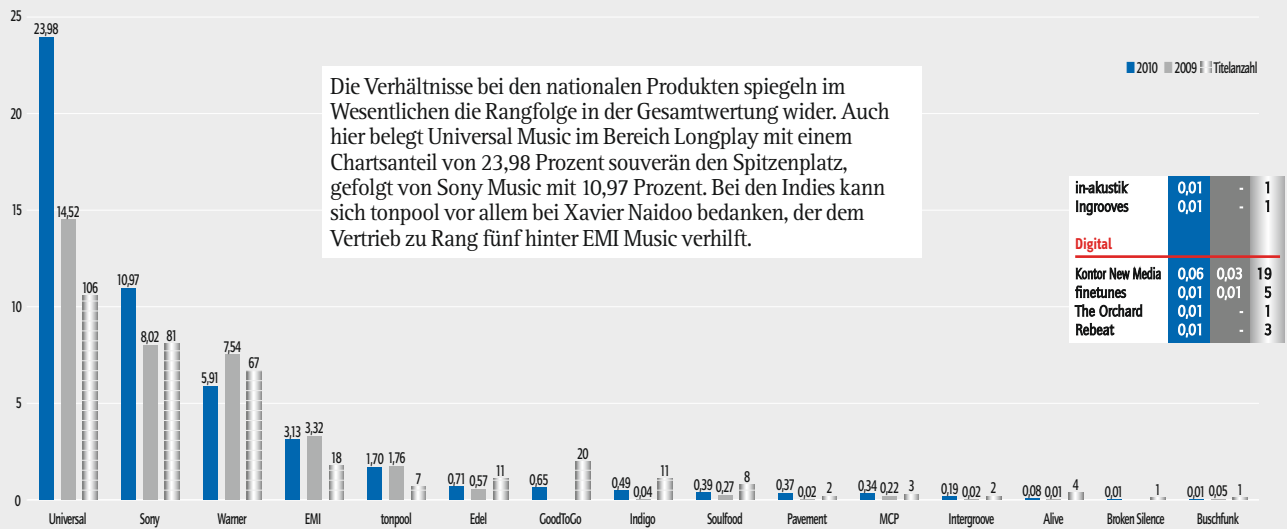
25
20
15
10
5
0

23,98
14,52
106
10,97
8,02
81
5,91
7,54
67
3,13
3,32
18
1,70
1,76
7
0,71
0,57
11
0,65
20
0,49
0,04
11
0,39
0,27
8
0,37
0,02
2
0,34
0,22
3
0,19
0,02
2
0,08
0,01
4
0,01
1
0,01
0,05
1

Universal
Sony
Warner
EMI
tonpool
Edel
GoodToGo
Indigo
Soulfood
Pavement
MCP
Intergroove
Alive
Broken Silence
Buschfunk

2010 2009 Titelanzahl

Die Verhältnisse bei den nationalen Produkten spiegeln im Wesentlichen die Rangfolge in der Gesamtwertung wider. Auch hier belegt Universal Music im Bereich Longplay mit einem Chartsanteil von 23,98 Prozent souverän den Spitzenplatz, gefolgt von Sony Music mit 10,97 Prozent. Bei den Indies kann sich tonpool vor allem bei Xavier Naidoo bedanken, der dem Vertrieb zu Rang fünf hinter EMI Music verhilft.

| | | | |
|---|---|---|---|
| in-akustik | 0,01 | - | 1 |
| Ingrooves | 0,01 | - | 1 |
| **Digital** | | | |
| Kontor New Media | 0,06 | 0,03 | 19 |
| finetunes | 0,01 | 0,01 | 5 |
| The Orchard | 0,01 | - | 1 |
| Rebeat | 0,01 | - | 3 |